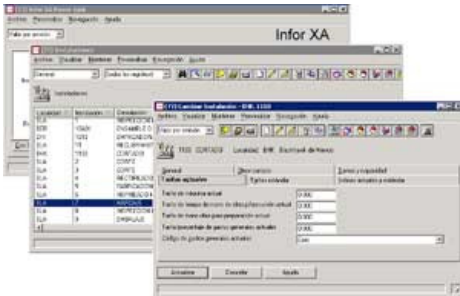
Infor XA

Archivo Personalizar Navegación Ayuda

General

Localidad

Archivo Visualizar Mantener Personalizar Navegación Ayuda

Archivo Visualizar Mantener Personalizar Navegación Ayuda

Localidad: BHK

General
Observaciones
Turnos y capacidad
Tarifas aplicables
Tarifas estándar

Tarifa de máquina actual
Tarifa de tiempo de mano de obra para ejecución actual
Tarifa de mano obra para preparación actual
Tarifa porcentaje de gastos generales actuales
Código de gastos generales actuales

0.000
0.000
0.000
0.000

Actualizar
Cancelar
Ayuda